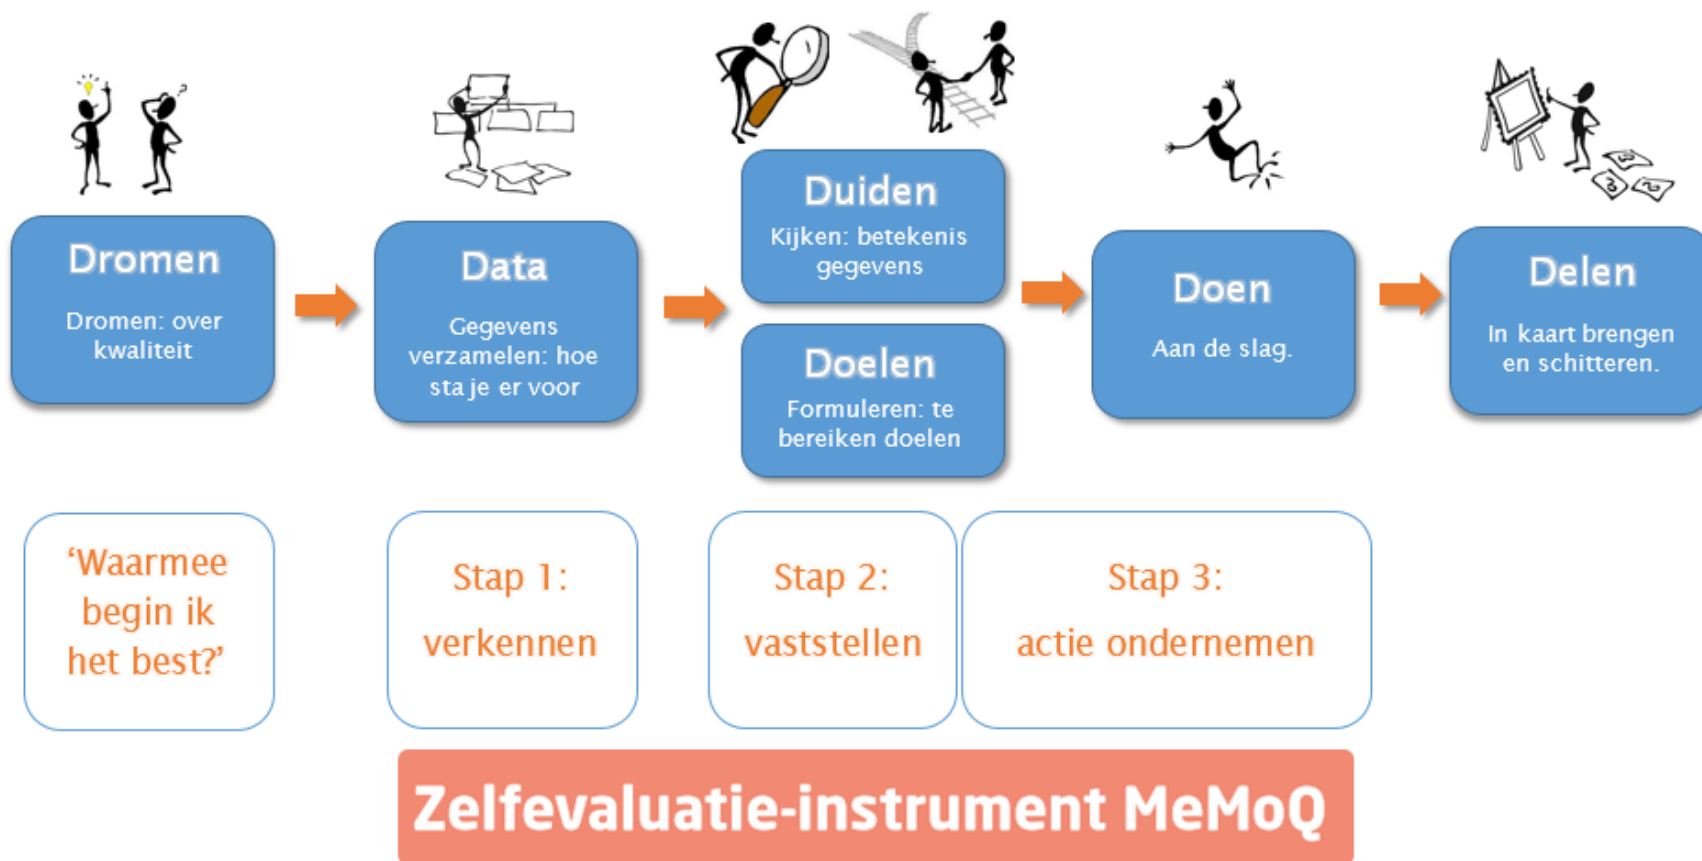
Dromen

Dromen: over kwaliteit

Data

Gegevens verzamelen: hoe sta je er voor

Duiden

Kijken: betekenis gegevens

Doelen

Formuleren: te bereiken doelen

Doen

Aan de slag.

Delen

In kaart brengen en schitteren.

‘Waarmee begin ik het best?’

Stap 1: verkennen

Stap 2: vaststellen

Stap 3: actie ondernemen

Zelfevaluatie-instrument MeMoQ